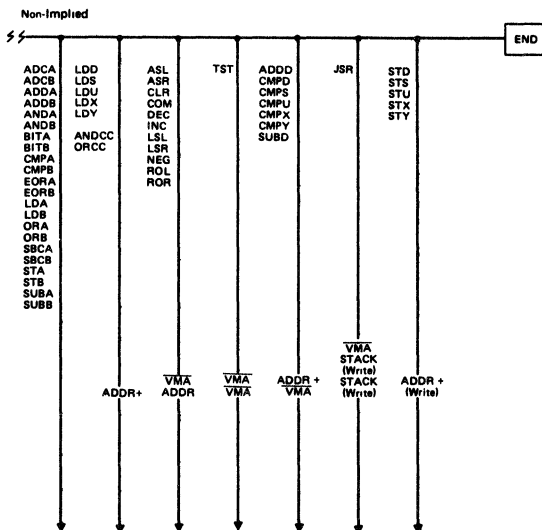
Non-Implied

END

ADCA
ADCB
ADDA
ADDB
ANDA
ANDB
BITA
BITB
CMPA
CMPB
EORA
EORB
LDA
LDB
ORA
ORB
SBCA
SBCB
STA
STB
SUBA
SUBB

LDD
LDS
LDU
LDX
LDY

ANDCC
ORCC

ADDR+

ASL
ASR
CLR
COM
DEC
INC
LSL
LSR
NEG
ROL
ROR

$\overline{VMA}$
ADDR

TST

$\overline{VMA}$
$\overline{VMA}$

ADDD
CMPD
CMPS
CMPU
CMPX
CMPY
SUBD

$\overline{ADDR}$ +
$\overline{VMA}$

JSR

$\overline{VMA}$
STACK
(Write)
STACK
(Write)

STD
STS
STU
STX
STY

ADDR +
(Write)